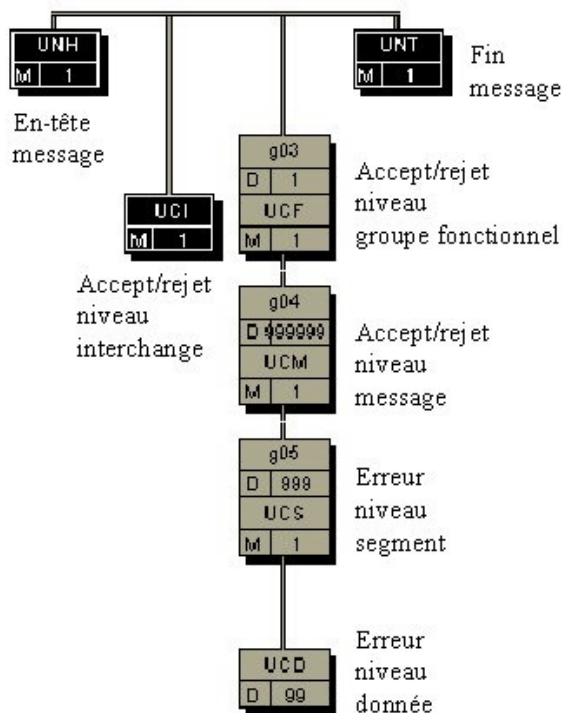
UNH
M 1

En-tête message

UCI
M 1

Accept/rejet niveau interchange

g03
D 1
UCF
M 1

Accept/rejet niveau groupe fonctionnel

g04
D 999999
UCM
M 1

Accept/rejet niveau message

g05
D 999
UCS
M 1

Erreur niveau segment

UCD
D 99

Erreur niveau donnée

UNT
M 1

Fin message